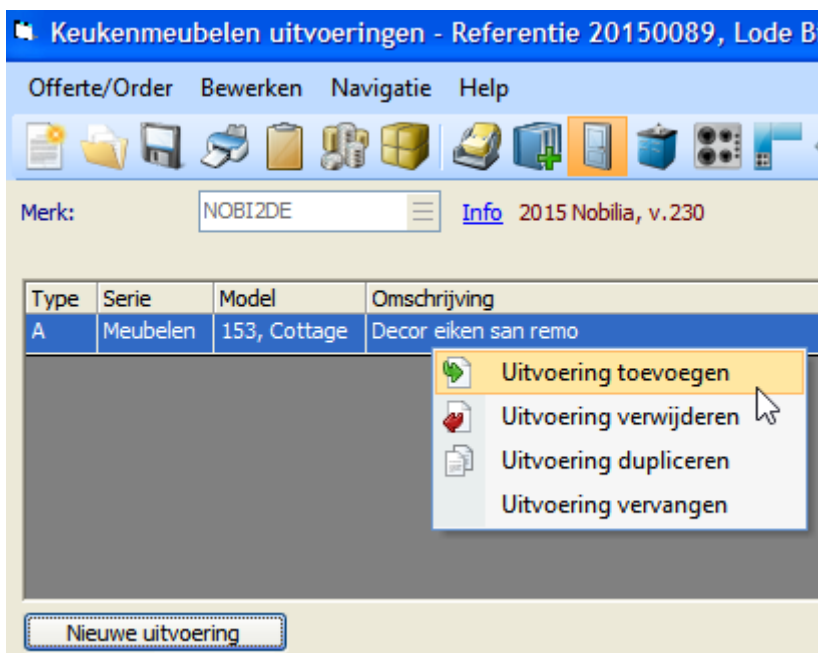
Keukenmeubelen uitvoeringen - Referentie 20150089, Lode B

Offerte/Order Bewerken Navigatie Help

Merk: NOBI2DE Info 2015 Nobilia, v.230

| Type | Serie | Model | Omschrijving |
|---|---|---|---|
| A | Meubelen | 153, Cottage | Decor eiken san remo |

Uitvoering toevoegen
Uitvoering verwijderen
Uitvoering dupliceren
Uitvoering vervangen

Nieuwe uitvoering